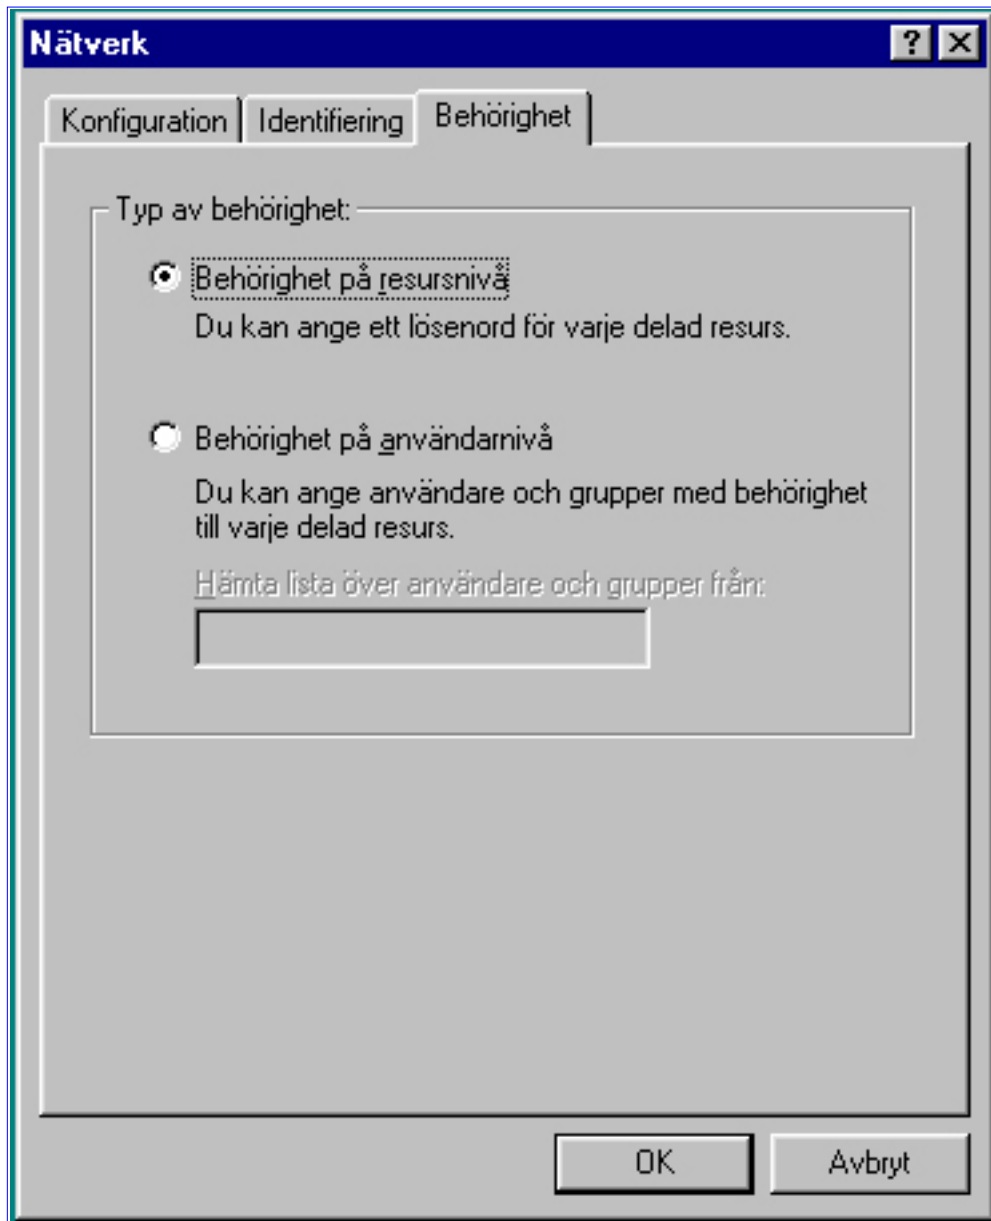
Nätverk

? X

Konfiguration | Identifiering | Behörighet

Typ av behörighet:

Behörighet på resursnivå
Du kan ange ett lösenord för varje delad resurs.

Behörighet på användarnivå
Du kan ange användare och grupper med behörighet till varje delad resurs.

Hämta lista över användare och grupper från:

OK

Avbryt